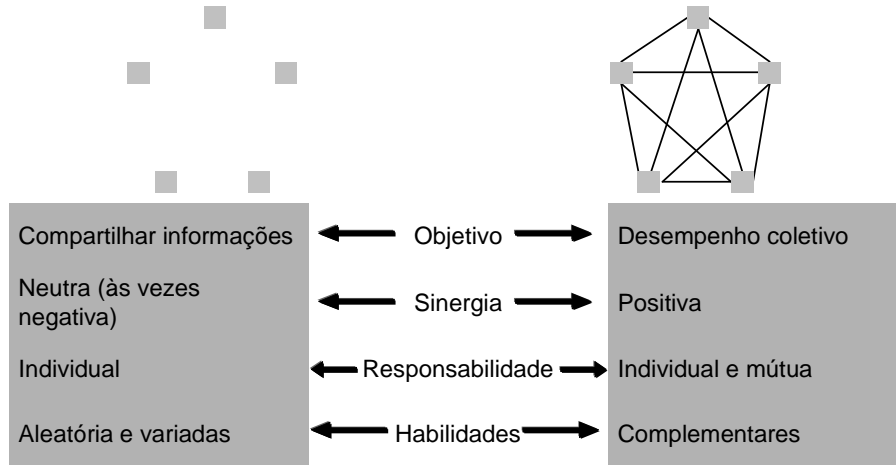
Compartilhar informações | Objetivo | Desempenho coletivo
Neutra (às vezes negativa) | Sinergia | Positiva
Individual | Responsabilidade | Individual e mútua
Aleatória e variadas | Habilidades | Complementares